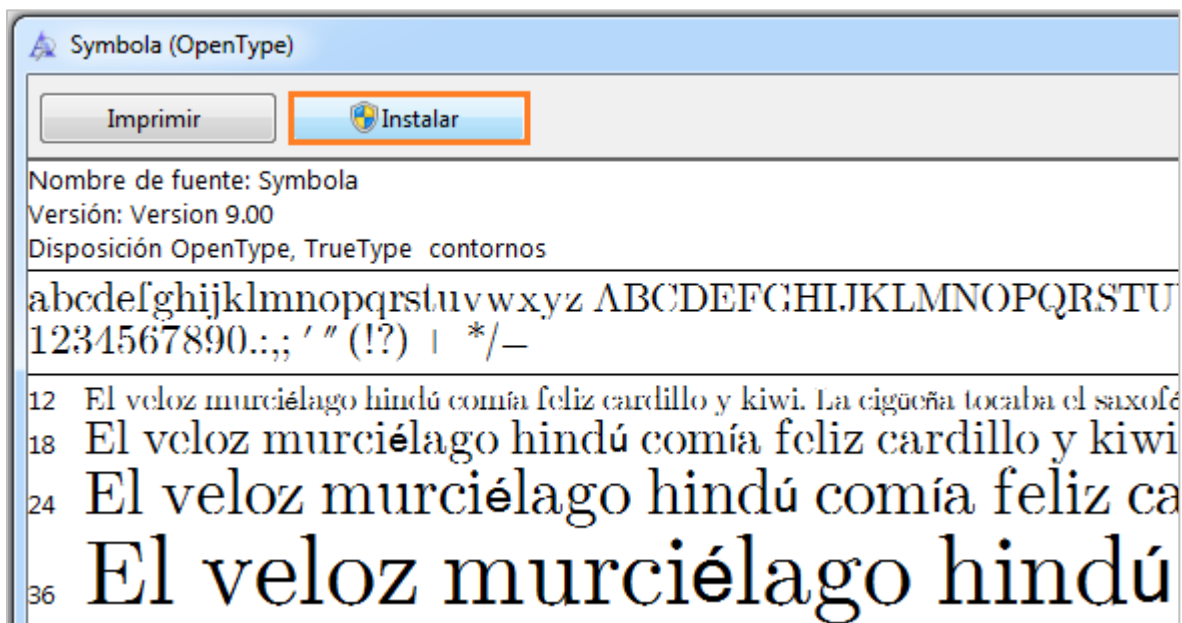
Symbola (OpenType)

Imprimir

Instalar

Nombre de fuente: Symbola
Versión: Version 9.00
Disposición OpenType, TrueType contornos

abcdefghijklmnopqrstuvwxyz ABCDEFGHIJKLMNOPQRSTU
1234567890.:,; ' " (!?) | */–

12 El veloz murciélago hindú comía feliz cardillo y kiwi. La cigüeña tocaba el saxofó
18 El veloz murciélago hindú comía feliz cardillo y kiwi
24 El veloz murciélago hindú comía feliz ca
36 El veloz murciélago hindú